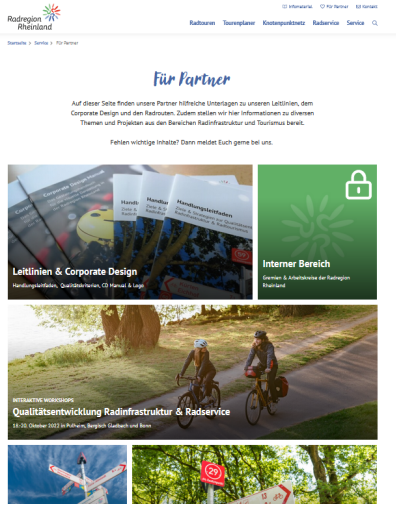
Radregion Rheinland

Infomaterial Für Partner Kontakt

Radtouren Tourenplaner Knotenpunktnetz Radservice Service

Startseite > Service > Für Partner

Für Partner

Auf dieser Seite finden unsere Partner hilfreiche Unterlagen zu unseren Leitlinien, dem Corporate Design und den Radrouten. Zudem stellen wir hier Informationen zu diversen Themen und Projekten aus den Bereichen Radinfrastruktur und Tourismus bereit.

Fehlen wichtige Inhalte? Dann meldet Euch gerne bei uns.

Leitlinien & Corporate Design
Handlungsleitfaden, Qualitätskriterien, CD Manual & Logo

Interner Bereich
Gremien & Arbeitskreise der Radregion Rheinland

INTERAKTIVE WORKSHOPS
Qualitätsentwicklung Radinfrastruktur & Radservice
18.-20. Oktober 2022 in Pulheim, Bergisch Gladbach und Bonn

29